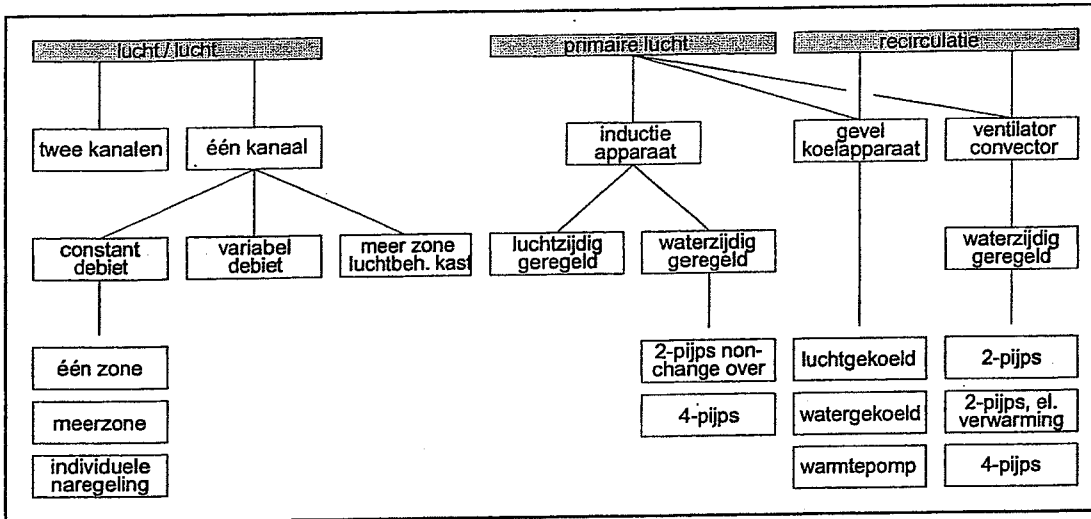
lucht / lucht

twee kanalen

één kanaal

constant debiet

variabel debiet

meer zone luchtbeh. kast

één zone

meerzone

individuele naregeling

primaire lucht

recirculatie

inductie apparaat

gevel koelapparaat

ventilator convector

luchtzijdig geregeld

waterzijdig geregeld

waterzijdig geregeld

2-pijps non-change over

4-pijps

luchtgekoeld

watergekoeld

warmtepomp

2-pijps

2-pijps, el. verwarming

4-pijps